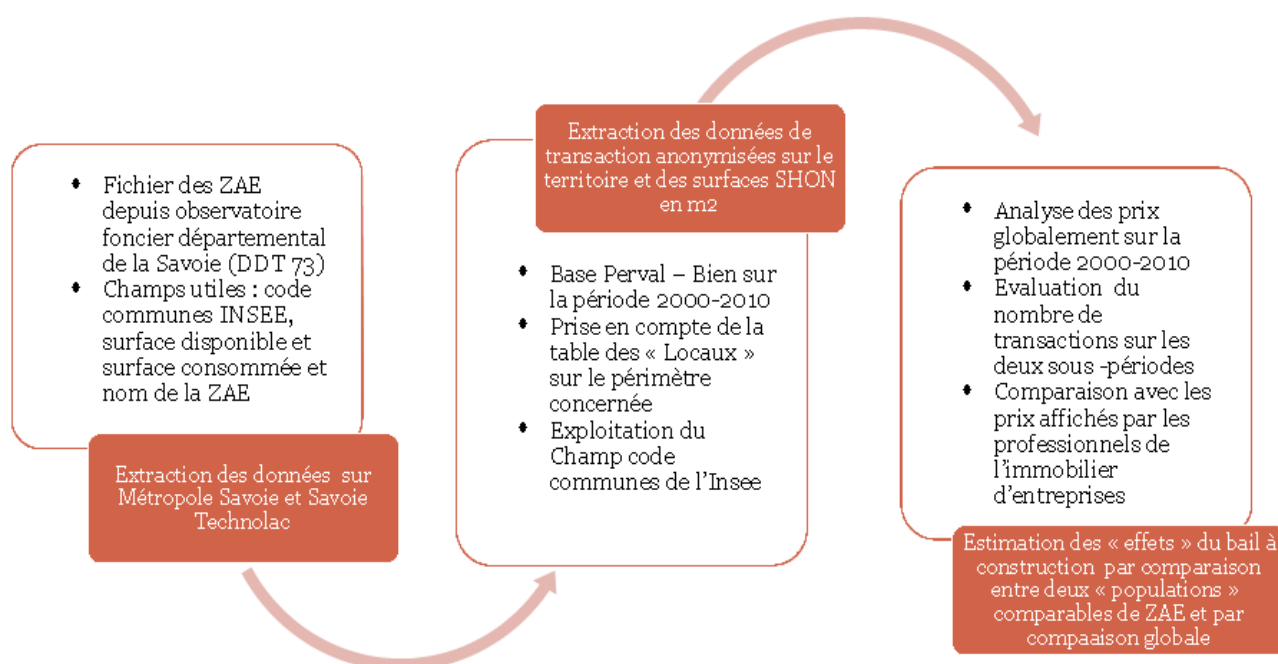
• Fichier des ZAE depuis observatoire foncier départemental de la Savoie (DDT 73)
• Champs utiles : code communes INSEE, surface disponible et surface consommée et nom de la ZAE

Extraction des données sur Métropole Savoie et Savoie Technolac

Extraction des données de transaction anonymisées sur le territoire et des surfaces SHON en m2

• Base Perval – Bien sur la période 2000-2010
• Prise en compte de la table des « Locaux » sur le périmètre concernée
• Exploitation du Champ code communes de l'Insee

• Analyse des prix globalement sur la période 2000-2010
• Evaluation du nombre de transactions sur les deux sous -périodes
• Comparaison avec les prix affichés par les professionnels de l'immobilier d'entreprises

Estimation des « effets » du bail à construction par comparaison entre deux « populations » comparables de ZAE et par compaaison globale